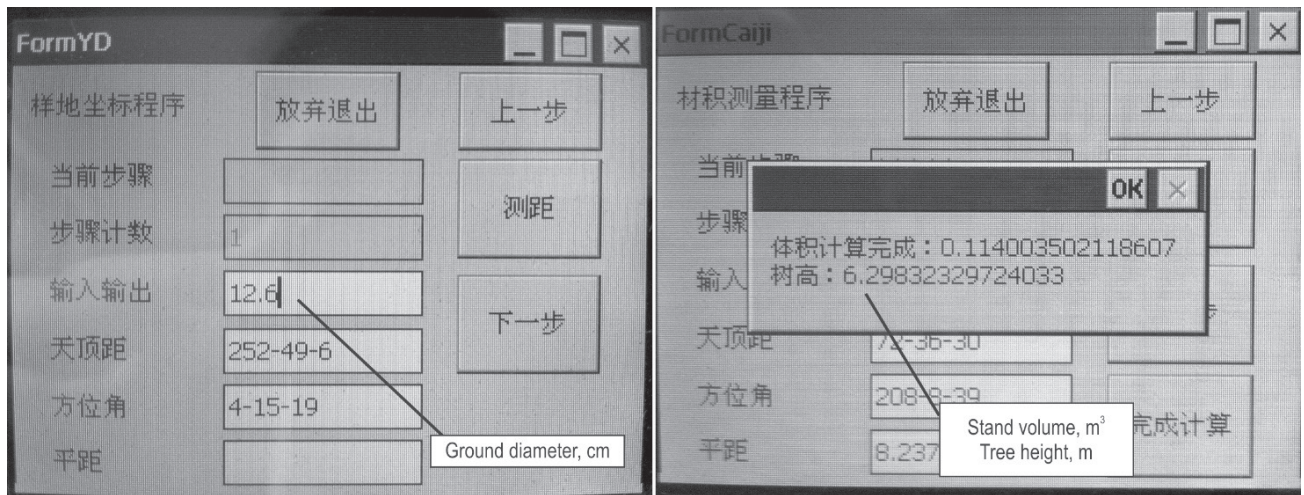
FormYD

样地坐标程序

放弃退出

上一步

当前步骤

步骤计数

1

测距

输入输出

12.6

下一步

天顶距

252-49-6

方位角

4-15-19

平距

Ground diameter, cm

FormCaiji

材积测量程序

放弃退出

上一步

当前步骤

步骤

OK

×

体积计算完成：0.114003502118607
树高：6.29832329724033

输入

天顶距

72-36-30

方位角

208-8-39

完成计算

平距

8.237

Stand volume, m$^3$
Tree height, m